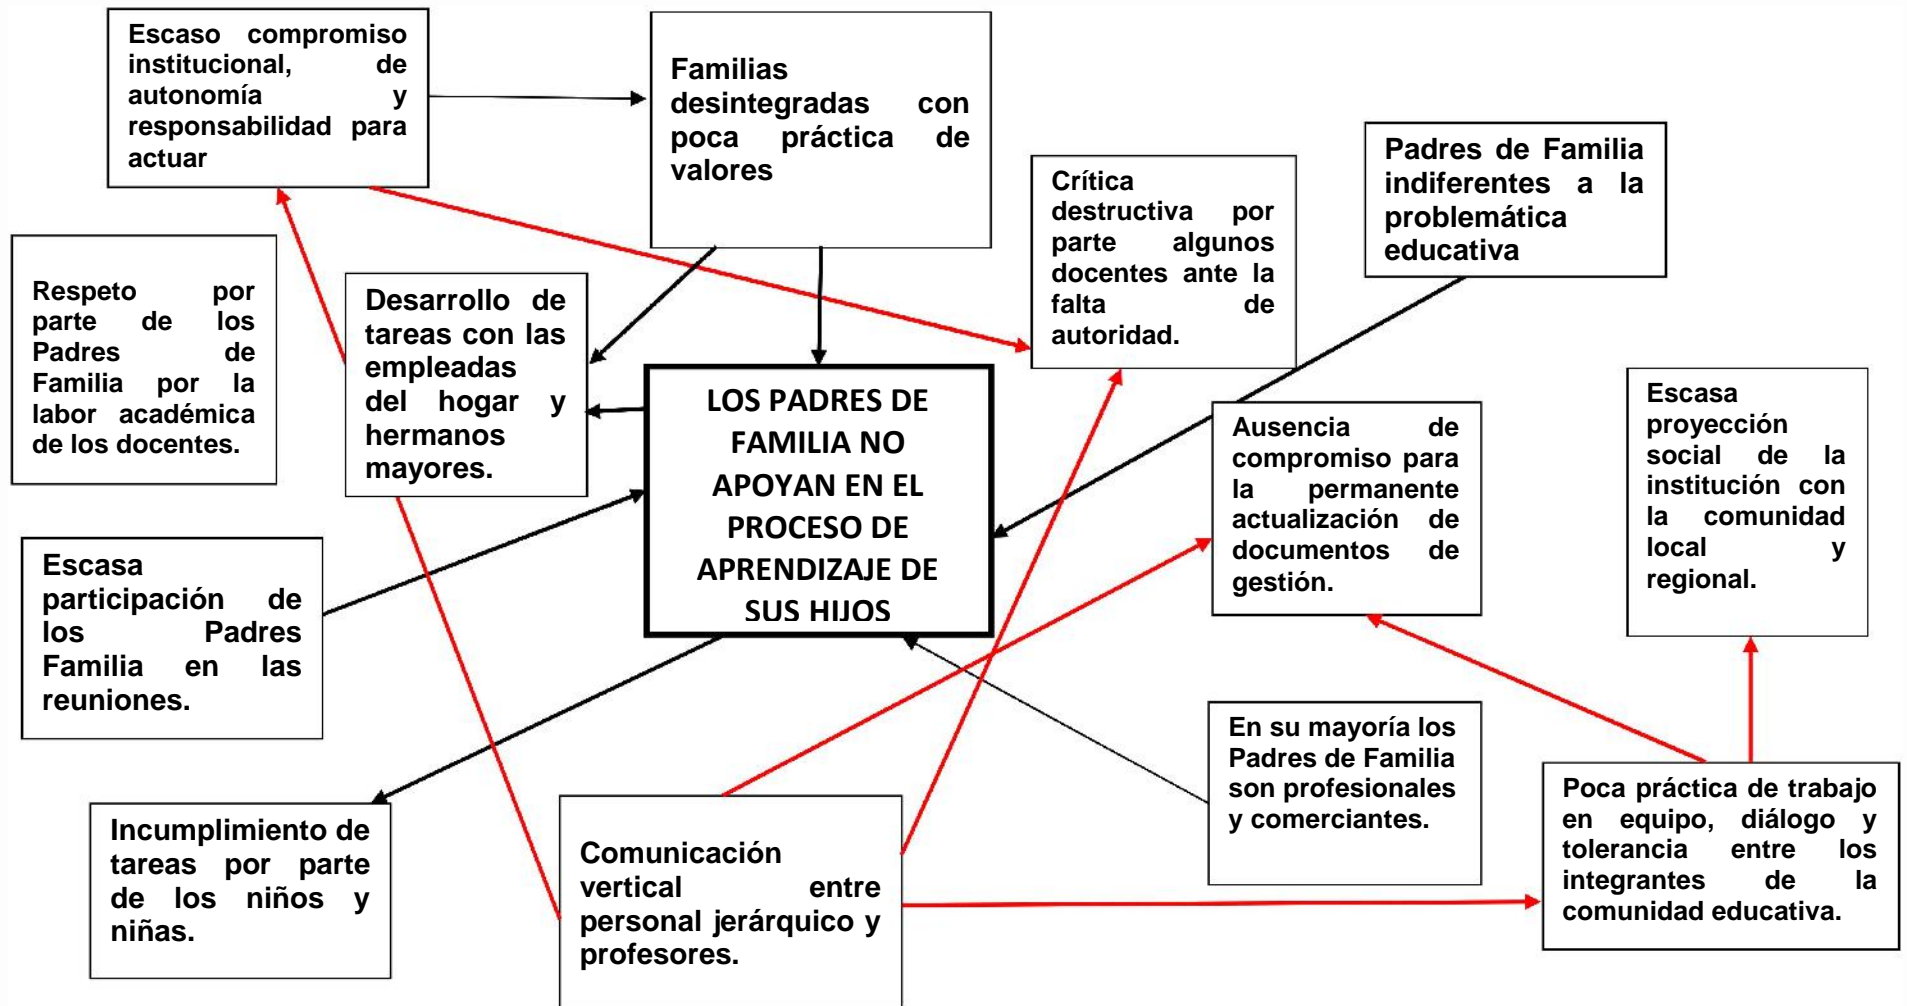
Escaso compromiso institucional, de autonomía y responsabilidad para actuar

Familias desintegradas con poca práctica de valores

Crítica destructiva por parte algunos docentes ante la falta de autoridad.

Padres de Familia indiferentes a la problemática educativa

Respeto por parte de los Padres de Familia por la labor académica de los docentes.

Desarrollo de tareas con las empleadas del hogar y hermanos mayores.

LOS PADRES DE FAMILIA NO APOYAN EN EL PROCESO DE APRENDIZAJE DE SUS HIJOS

Ausencia de compromiso para la permanente actualización de documentos de gestión.

Escasa proyección social de la institución con la comunidad local y regional.

Escasa participación de los Padres Familia en las reuniones.

En su mayoría los Padres de Familia son profesionales y comerciantes.

Incumplimiento de tareas por parte de los niños y niñas.

Comunicación vertical entre personal jerárquico y profesores.

Poca práctica de trabajo en equipo, diálogo y tolerancia entre los integrantes de la comunidad educativa.